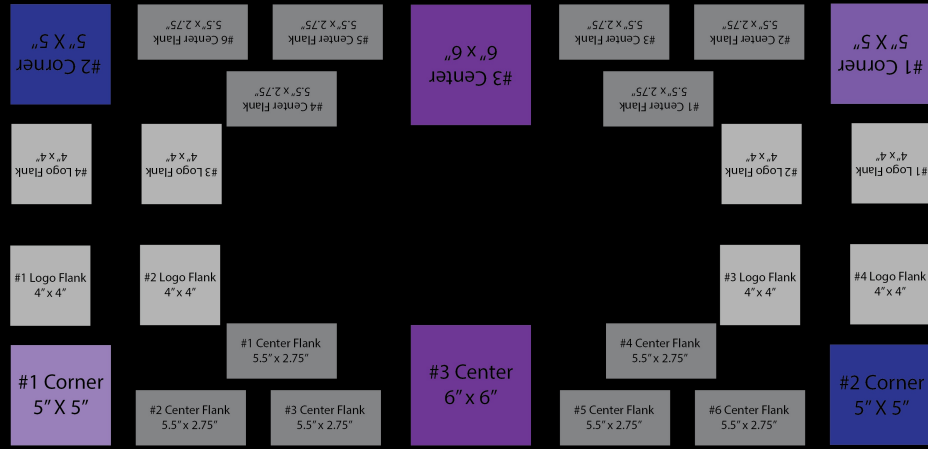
#2 Corner
5" X 5"

#6 Center Flank
5.5" x 2.75"

#5 Center Flank
5.5" x 2.75"

#4 Center Flank
5.5" x 2.75"

#3 Center
6" x 6"

#3 Center Flank
5.5" x 2.75"

#2 Center Flank
5.5" x 2.75"

#1 Center Flank
5.5" x 2.75"

#1 Corner
5" X 5"

#4 Logo Flank
4" x 4"

#3 Logo Flank
4" x 4"

#2 Logo Flank
4" x 4"

#1 Logo Flank
4" x 4"

#1 Logo Flank
4" x 4"

#2 Logo Flank
4" x 4"

#3 Logo Flank
4" x 4"

#4 Logo Flank
4" x 4"

#1 Center Flank
5.5" x 2.75"

#4 Center Flank
5.5" x 2.75"

#1 Corner
5" X 5"

#3 Center
6" x 6"

#2 Corner
5" X 5"

#2 Center Flank
5.5" x 2.75"

#3 Center Flank
5.5" x 2.75"

#5 Center Flank
5.5" x 2.75"

#6 Center Flank
5.5" x 2.75"